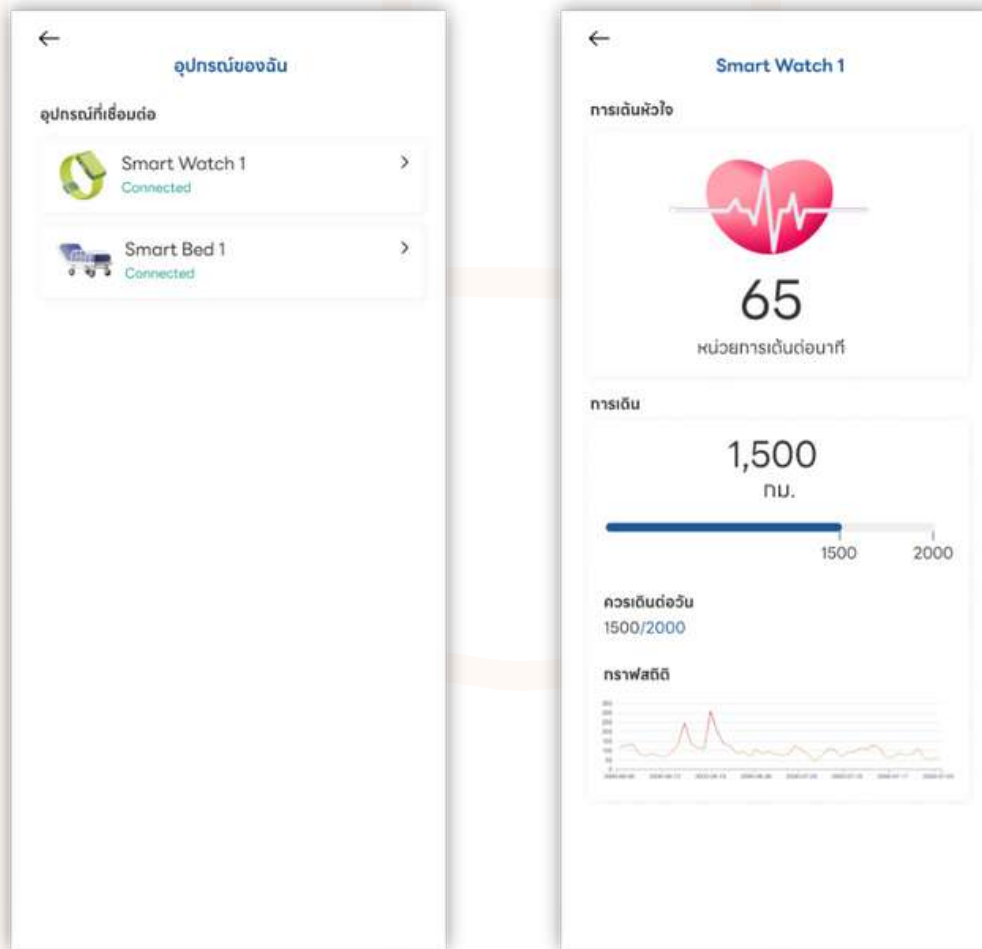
←
อุปกรณ์ของฉัน

อุปกรณ์ที่เชื่อมต่อ

Smart Watch 1
Connected
>

Smart Bed 1
Connected
>

←
Smart Watch 1

การเต้นหัวใจ

65
หน่วยการเต้นต่อนาที

การเดิน

1,500
กม.

1500 2000

ควรเดินต่อวัน
1500/2000

กราฟสถิติ

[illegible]